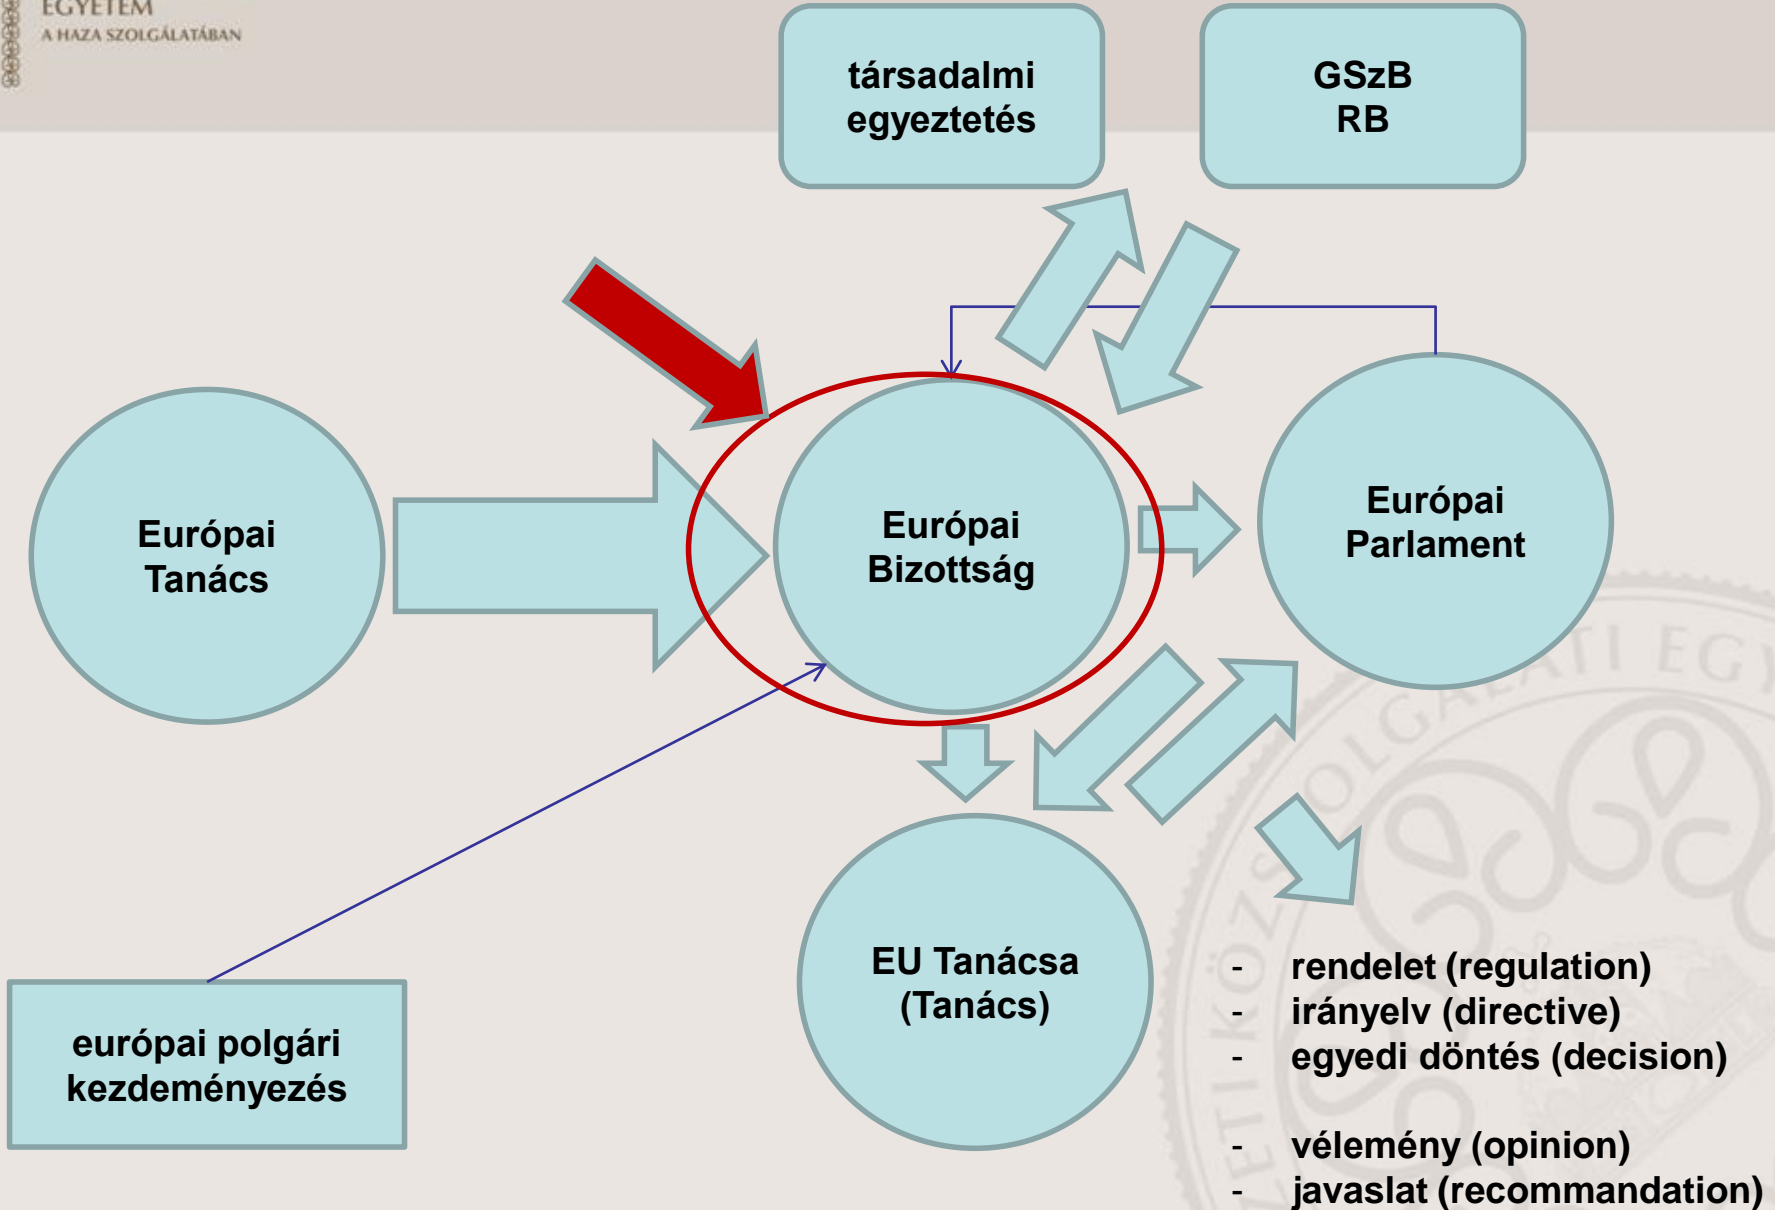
EGYETEM
A HAZA SZOLGÁLATÁBAN

társadalmi egyeztetés

GSzB
RB

Európai Tanács

Európai Bizottság

Európai Parlament

EU Tanácsa (Tanács)

európai polgári kezdeményezés

- rendelet (regulation)
- irányelv (directive)
- egyedi döntés (decision)

- vélemény (opinion)
- javaslat (recommandation)